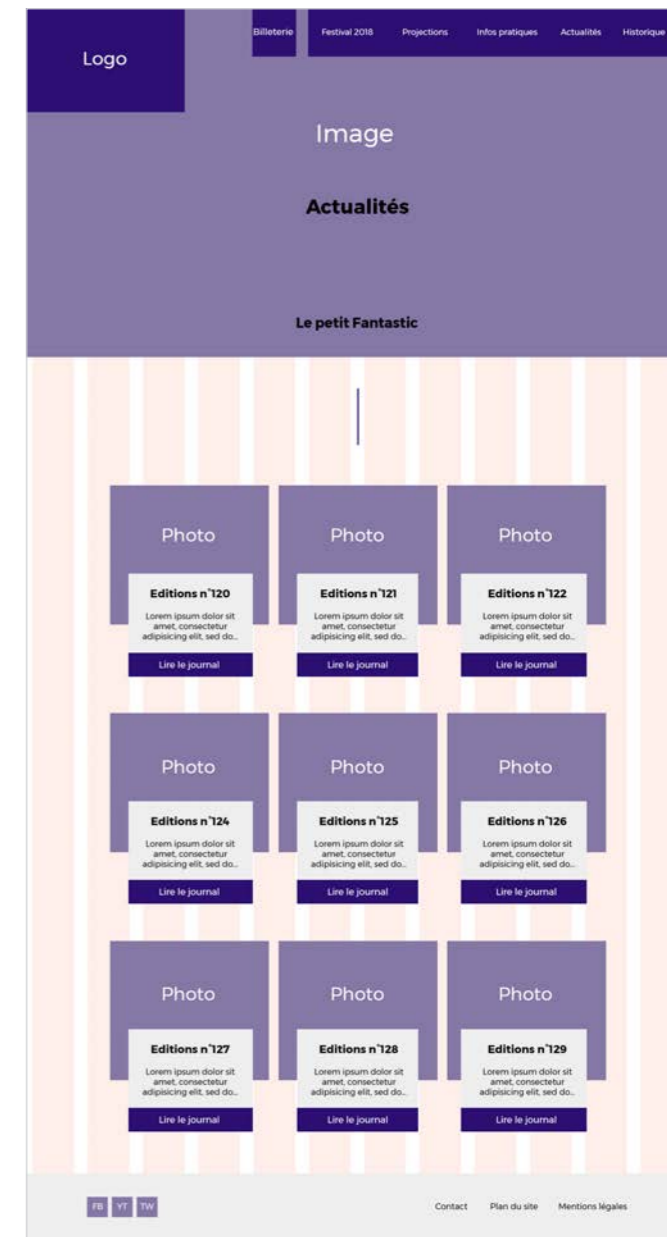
Logo

Billeterie Festival 2018 Projections Infos pratiques Actualités Historique

Image

Actualités

Le petit Fantastic

Photo
Editions n°120
Lorem ipsum dolor sit amet, consectetur adipisicing elit, sed do...
Lire le journal

Photo
Editions n°121
Lorem ipsum dolor sit amet, consectetur adipisicing elit, sed do...
Lire le journal

Photo
Editions n°122
Lorem ipsum dolor sit amet, consectetur adipisicing elit, sed do...
Lire le journal

Photo
Editions n°124
Lorem ipsum dolor sit amet, consectetur adipisicing elit, sed do...
Lire le journal

Photo
Editions n°125
Lorem ipsum dolor sit amet, consectetur adipisicing elit, sed do...
Lire le journal

Photo
Editions n°126
Lorem ipsum dolor sit amet, consectetur adipisicing elit, sed do...
Lire le journal

Photo
Editions n°127
Lorem ipsum dolor sit amet, consectetur adipisicing elit, sed do...
Lire le journal

Photo
Editions n°128
Lorem ipsum dolor sit amet, consectetur adipisicing elit, sed do...
Lire le journal

Photo
Editions n°129
Lorem ipsum dolor sit amet, consectetur adipisicing elit, sed do...
Lire le journal

FB YT TW

Contact Plan du site Mentions légales